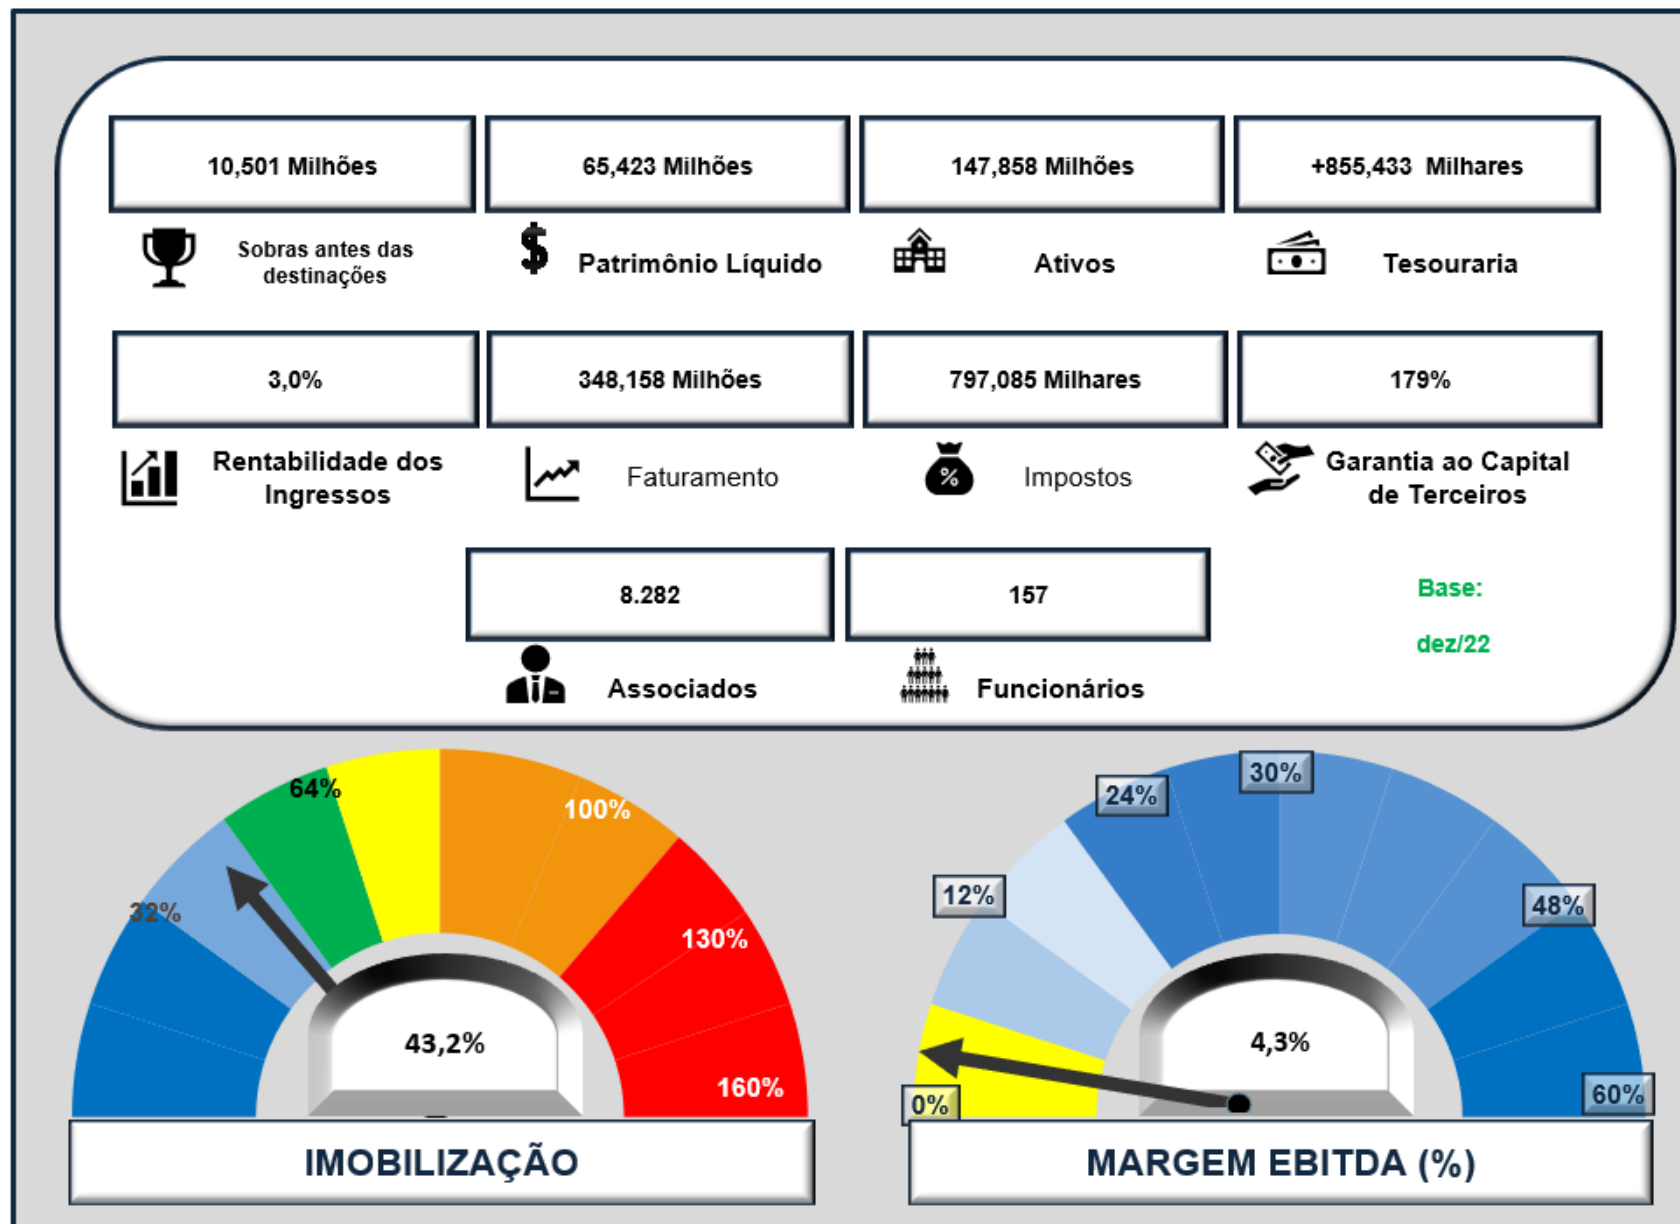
10,501 Milhões

Sobras antes das destinações

65,423 Milhões

Patrimônio Líquido

147,858 Milhões

Ativos

+855,433 Milhares

Tesouraria

3,0%

Rentabilidade dos Ingressos

348,158 Milhões

Faturamento

797,085 Milhares

%

Impostos

179%

Garantia ao Capital de Terceiros

8.282

Associados

157

Funcionários

Base:

dez/22

64%

100%

32%

130%

43,2%

160%

IMOBILIZAÇÃO

30%

24%

12%

48%

4,3%

0%

60%

MARGEM EBITDA (%)